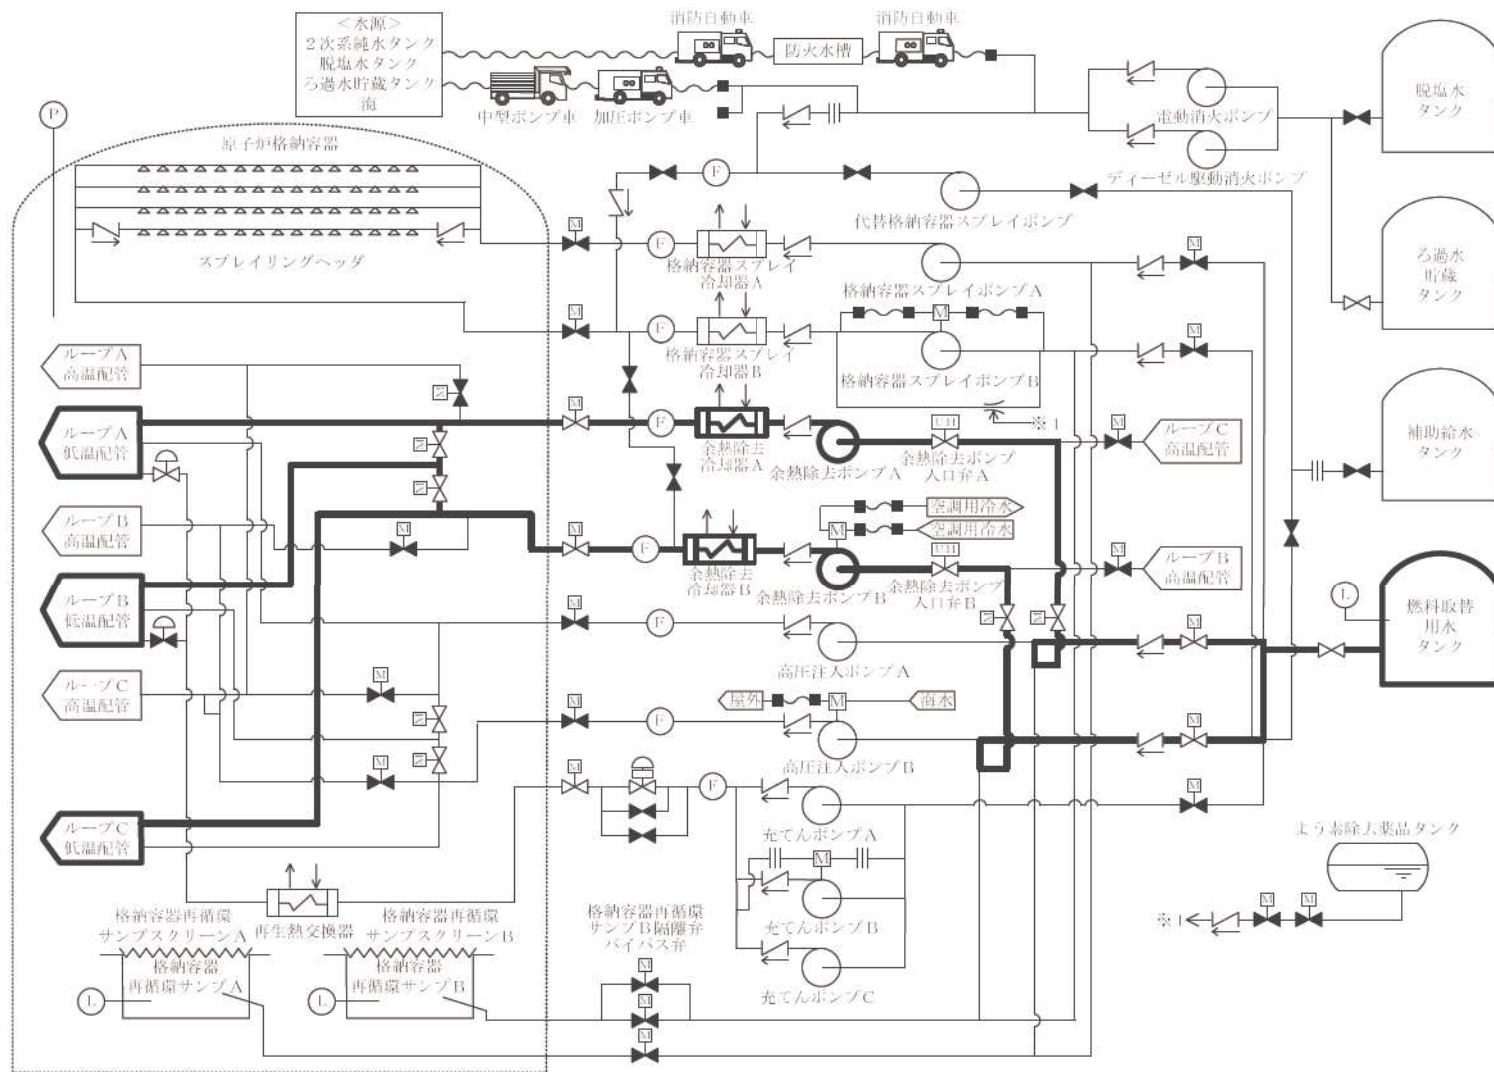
＜水源＞
２次系純水タンク
脱塩水タンク
ろ過水貯蔵タンク
海

消防自動車
防火水槽
消防自動車
中型ポンプ車
加圧ポンプ車

P

原子炉格納容器
スプレイリングヘッダ

電動消火ポンプ
ディーゼル駆動消火ポンプ
脱塩水タンク
代替格納容器スプレイポンプ
ろ過水貯蔵タンク

M
F
格納容器スプレイ冷却器Ａ
格納容器スプレイポンプＡ
M
F
格納容器スプレイ冷却器Ｂ
格納容器スプレイポンプＢ
※１

ループＡ高温配管
ループＡ低温配管
ループＢ高温配管
ループＢ低温配管
ループＣ高温配管
ループＣ低温配管

M
F
余熱除去冷却器Ａ
余熱除去ポンプＡ
UH
余熱除去ポンプ入口弁Ａ
ループＣ高温配管
補助給水タンク

空調用冷水
空調用冷水
M
F
余熱除去冷却器Ｂ
余熱除去ポンプＢ
UH
余熱除去ポンプ入口弁Ｂ
ループＢ高温配管

L
燃料取替用水タンク

M
F
高圧注入ポンプＡ
屋外
M
海水
F
高圧注入ポンプＢ

F
充てんポンプＡ
M
充てんポンプＢ
充てんポンプＣ

よう素除去薬品タンク
※１
M
M

再生熱交換器
格納容器再循環サンプスクリーンＡ
格納容器再循環サンプスクリーンＢ
L
格納容器再循環サンプＡ
L
格納容器再循環サンプＢ
格納容器再循環サンプＢ隔離弁バイパス弁
M
M
M